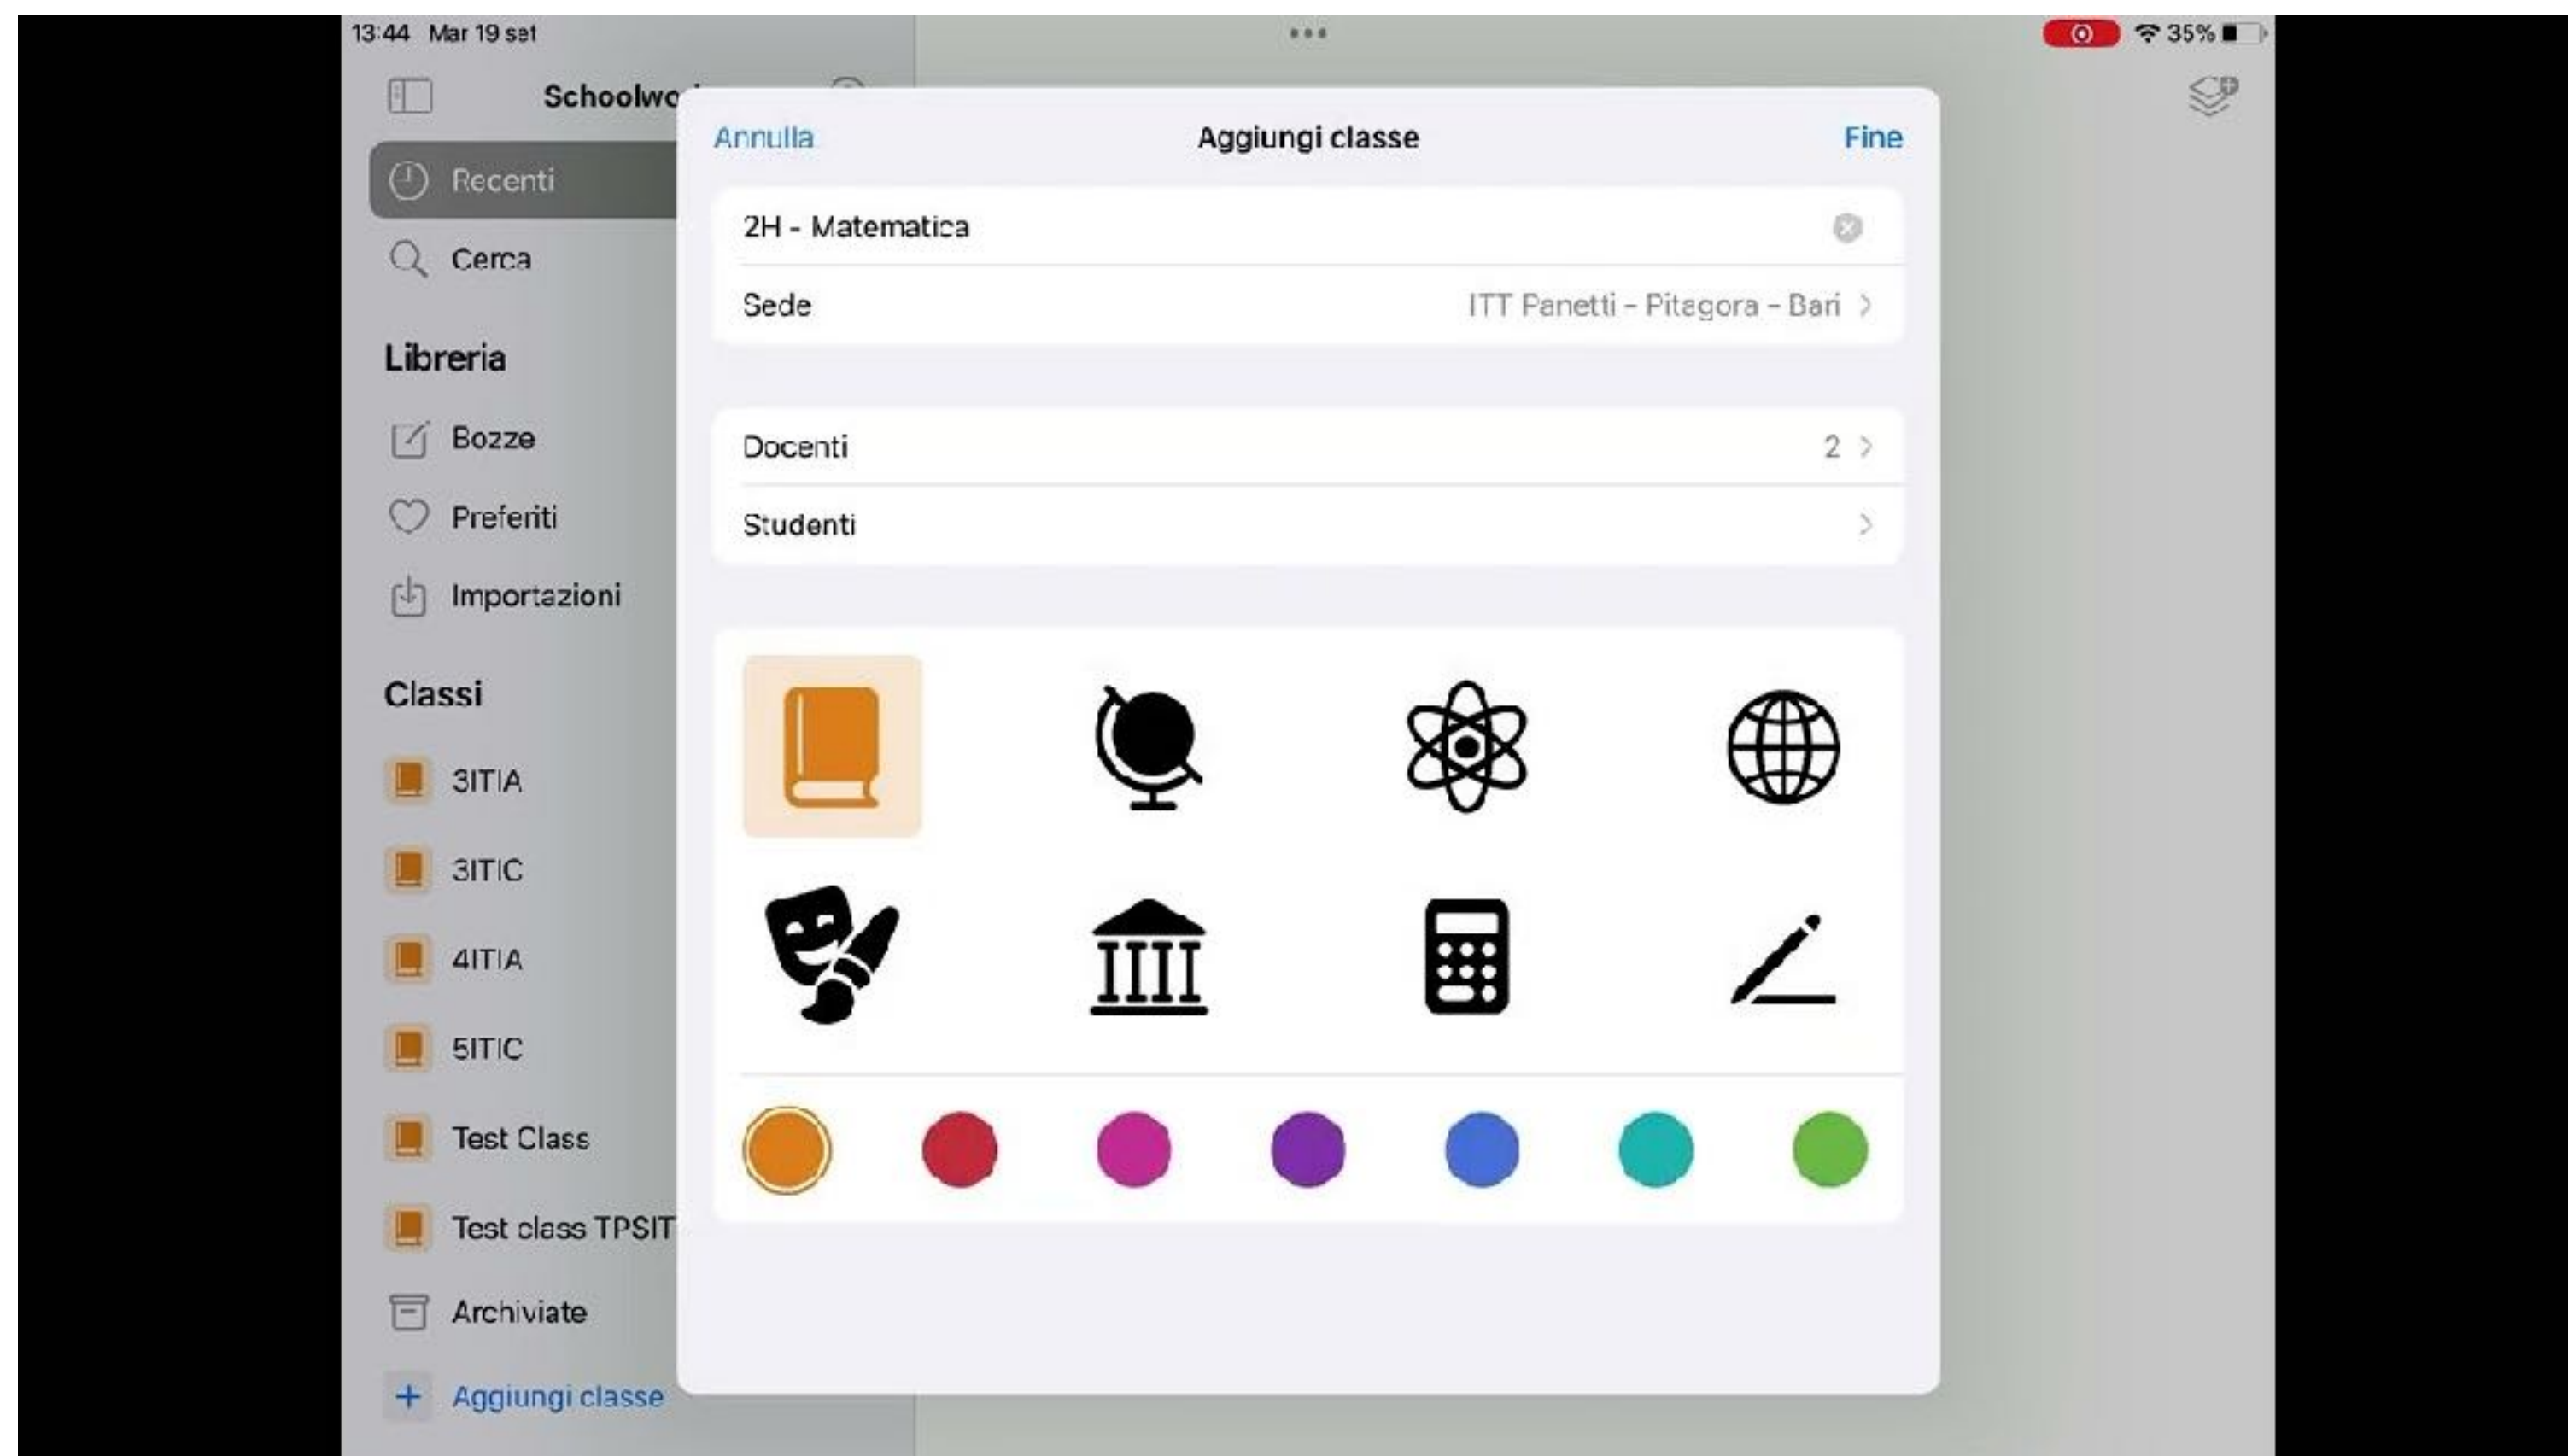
13:44 Mar 19 set

35%

Schoolwo

Recenti

Cerca

Libreria

Bozze

Preferiti

Importazioni

Classi

3ITIA

3ITIC

4ITIA

5ITIC

Test Class

Test class TPSIT

Archiviate

+ Aggiungi classe

Annulla

Aggiungi classe

Fine

2H - Matematica

Sede ITT Panetti - Pitagora - Bari

Docenti 2

Studenti